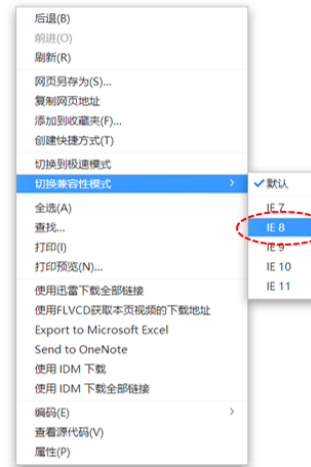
后退(B)
前进(R)
刷新(R)
网页另存为(S)...
复制网页地址
添加到收藏夹(F)...
创建快捷方式(T)
切换到极速模式
切换兼容性模式
全选(A)
查找...
打印(I)
打印预览(N)...
使用迅雷下载全部链接
使用FLVCD获取本页视频的下载地址
Export to Microsoft Excel
Send to OneNote
使用 IDM 下载
使用 IDM 下载全部链接
编码(E)
查看源代码(V)
属性(P)

✓默认
IE 7
IE 8
IE 9
IE 10
IE 11